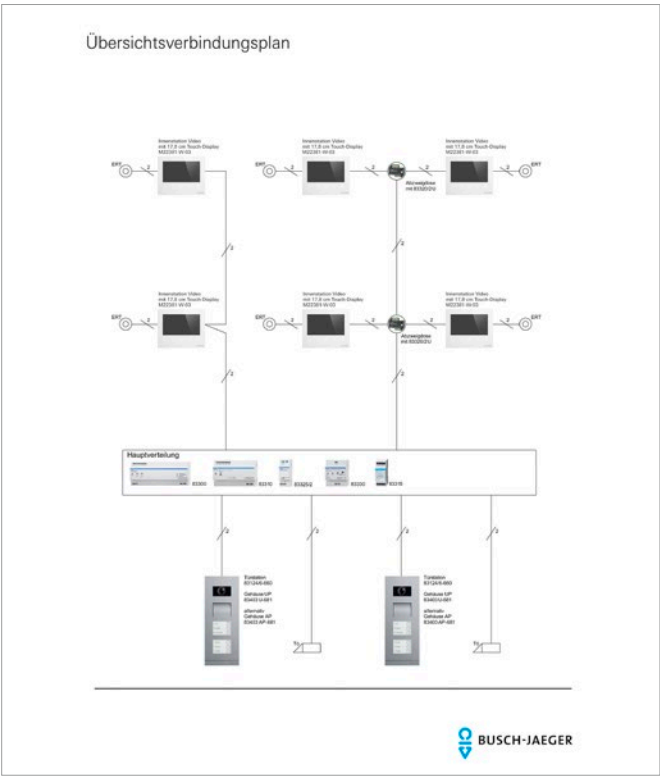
Übersichtsverbindungsplan

Innenstation Video mit 17,8 cm Touch-Display M22381-W-03

ERT

2

Innenstation Video mit 17,8 cm Touch-Display M22381-W-03

ERT

2

Innenstation Video mit 17,8 cm Touch-Display M22381-W-03

2

ERT

Abzweigdose mit 83320/U

2

Innenstation Video mit 17,8 cm Touch-Display M22381-W-03

ERT

2

Innenstation Video mit 17,8 cm Touch-Display M22381-W-03

ERT

2

Innenstation Video mit 17,8 cm Touch-Display M22381-W-03

2

ERT

Abzweigdose mit 83320/U

2

2

Hauptverteilung

83300

83310

83325/U

83200

83318

2

2

2

2

Türstation 83124/6-660

Gehäuse UP 83403/U-661

alternativ Gehäuse AP 83403-AP-661

Türstation 83124/6-660

Gehäuse UP 83403/U-661

alternativ Gehäuse AP 83403-AP-661

Tö

Tö

BUSCH-JAEGER